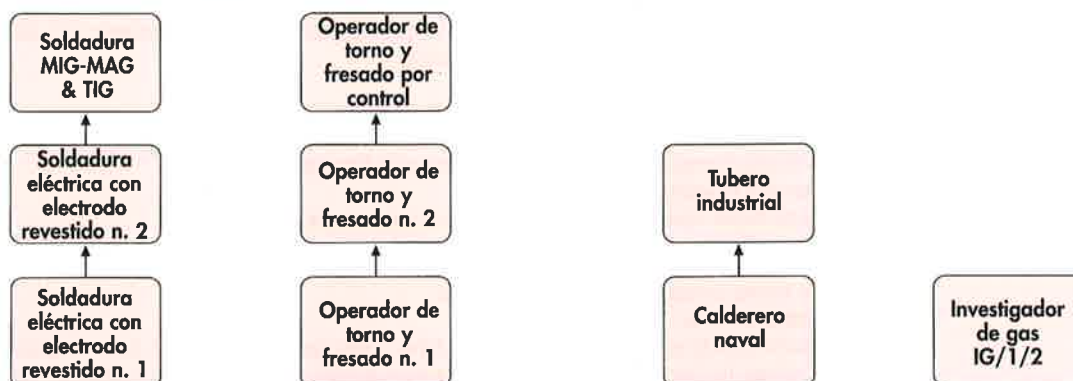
Soldadura MIG-MAG & TIG

Soldadura eléctrica con electrodo revestido n. 2

Soldadura eléctrica con electrodo revestido n. 1

Operador de torno y fresado por control

Operador de torno y fresado n. 2

Operador de torno y fresado n. 1

Tubero industrial

Calderero naval

Investigador de gas IG/1/2